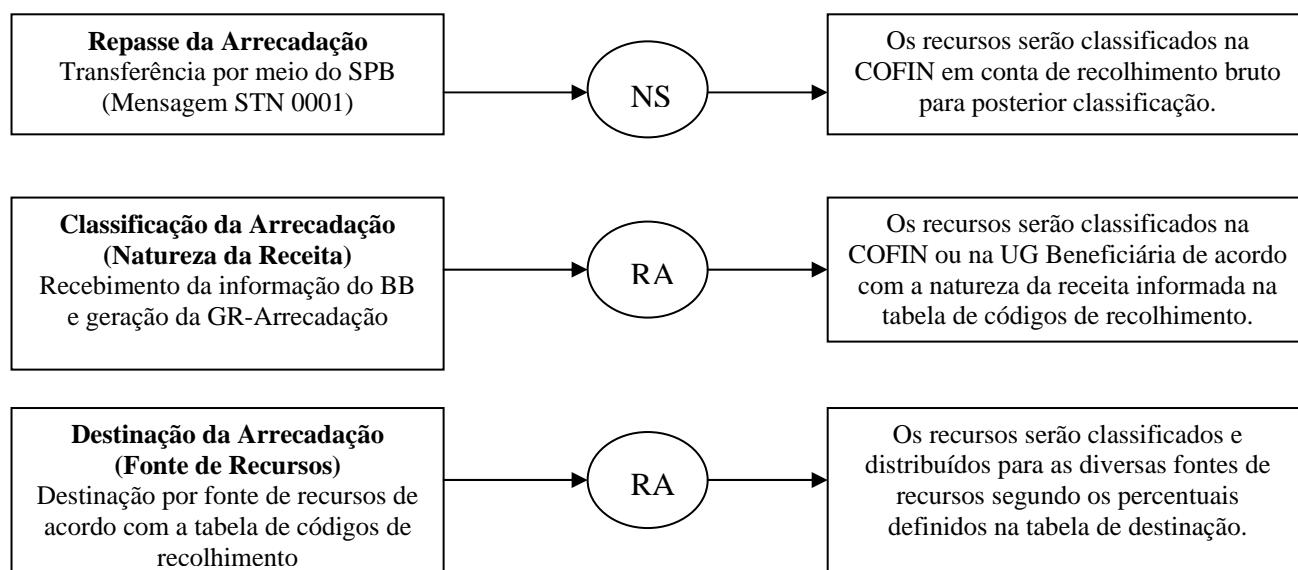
**Repasse da Arrecadação**
Transferência por meio do SPB
(Mensagem STN 0001)

NS

Os recursos serão classificados na COFIN em conta de recolhimento bruto para posterior classificação.

**Classificação da Arrecadação**
**(Natureza da Receita)**
Recebimento da informação do BB e geração da GR-Arrecadação

RA

Os recursos serão classificados na COFIN ou na UG Beneficiária de acordo com a natureza da receita informada na tabela de códigos de recolhimento.

**Destinação da Arrecadação**
**(Fonte de Recursos)**
Destinação por fonte de recursos de acordo com a tabela de códigos de recolhimento

RA

Os recursos serão classificados e distribuídos para as diversas fontes de recursos segundo os percentuais definidos na tabela de destinação.